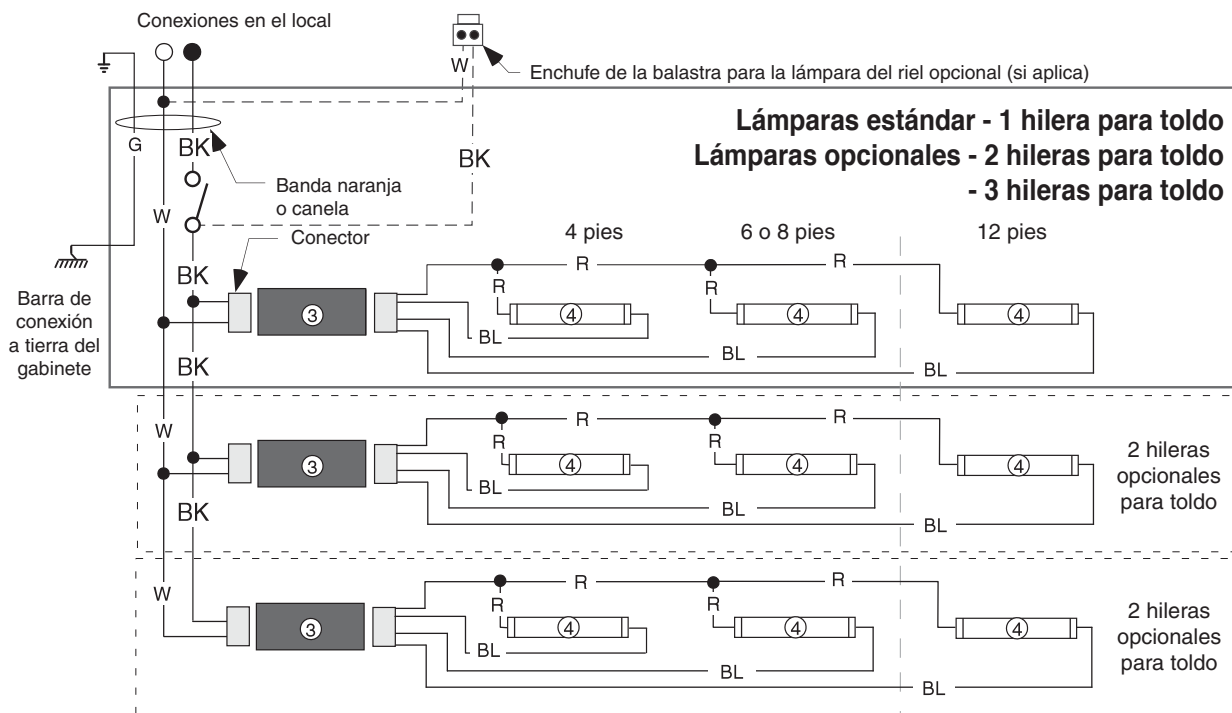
Conexiones en el local

W

Enchufe de la balastra para la lámpara del riel opcional (si aplica)

Lámparas estándar - 1 hilera para toldo
Lámparas opcionales - 2 hileras para toldo
- 3 hileras para toldo

G

BK

BK

Banda naranja o canela

W

Conector

4 pies

6 o 8 pies

12 pies

BK

Barra de conexión a tierra del gabinete

③

R

R

R

R

④

④

④

BL

BL

BL

BK

W

③

R

R

R

R

④

④

④

BL

BL

BL

2 hileras opcionales para toldo

BK

W

③

R

R

R

R

④

④

④

BL

BL

BL

2 hileras opcionales para toldo